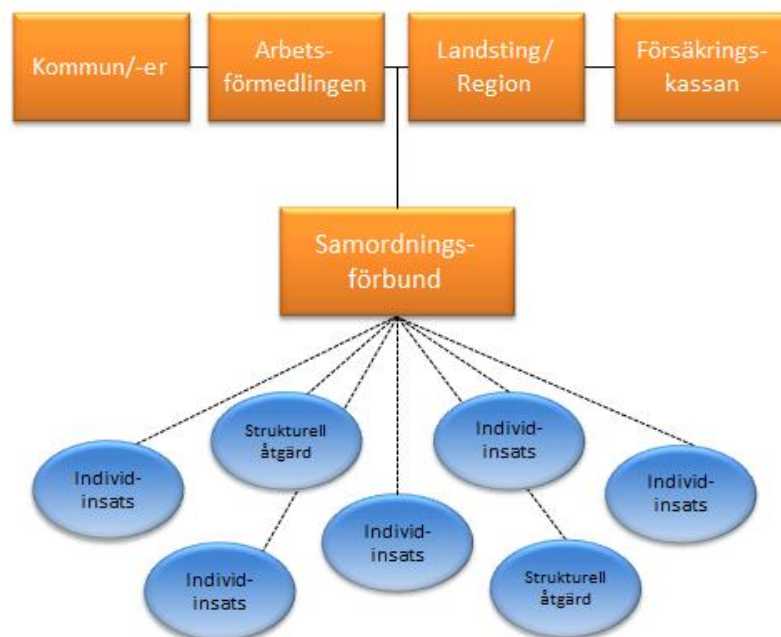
Kommun/-er

Arbetsförmedlingen

Landsting/ Region

Försäkringskassan

Samordningsförbund

Individinsats

Strukturell åtgärd

Individinsats

Individinsats

Individinsats

Individinsats

Strukturell åtgärd